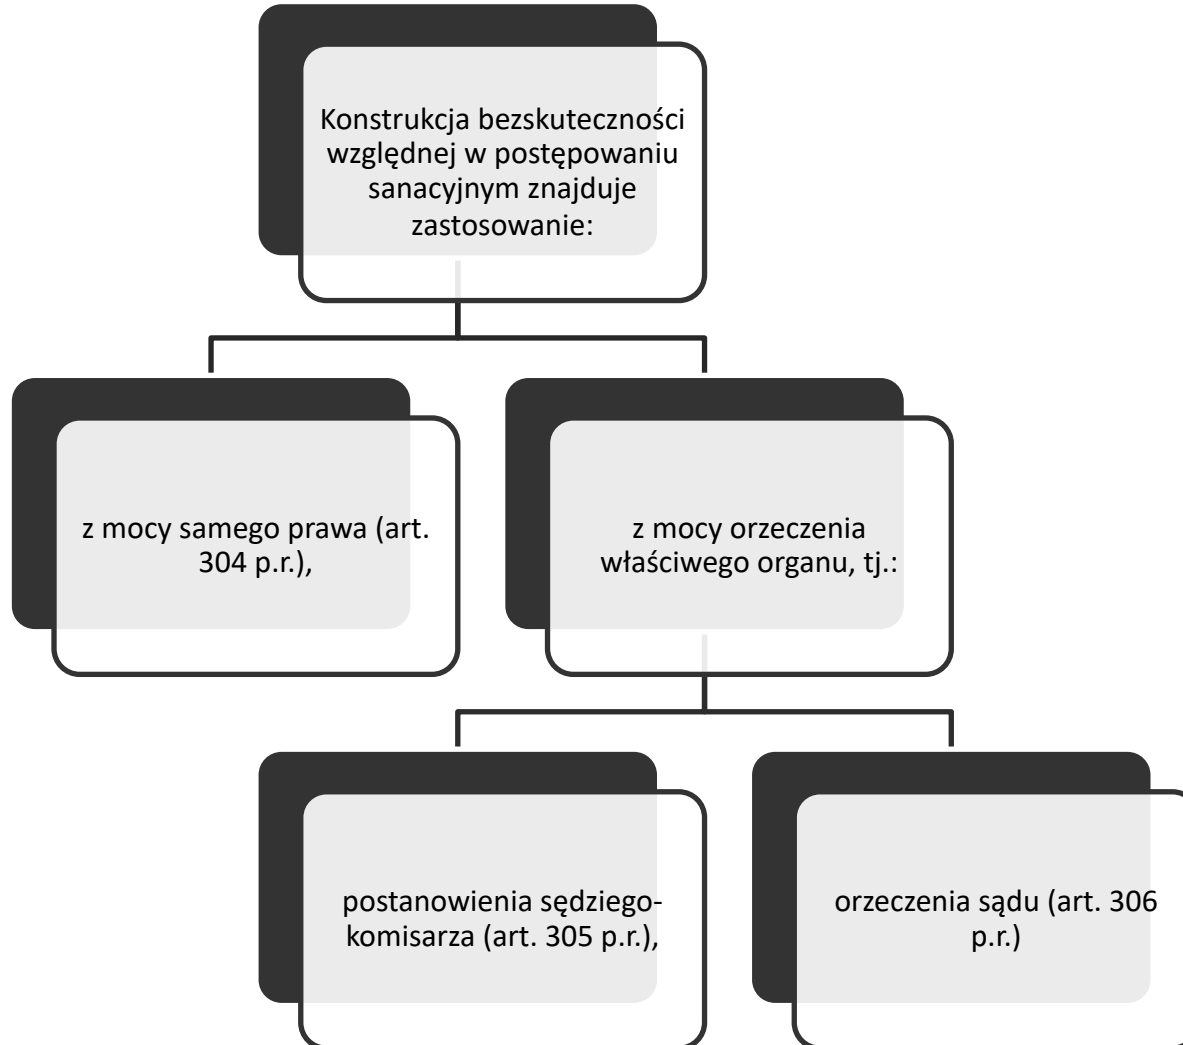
Konstrukcja bezskuteczności względnej w postępowaniu sanacyjnym znajduje zastosowanie:

z mocy samego prawa (art. 304 p.r.),

z mocy orzeczenia właściwego organu, tj.:

postanowienia sędziego-komisarza (art. 305 p.r.),

orzeczenia sądu (art. 306 p.r.)